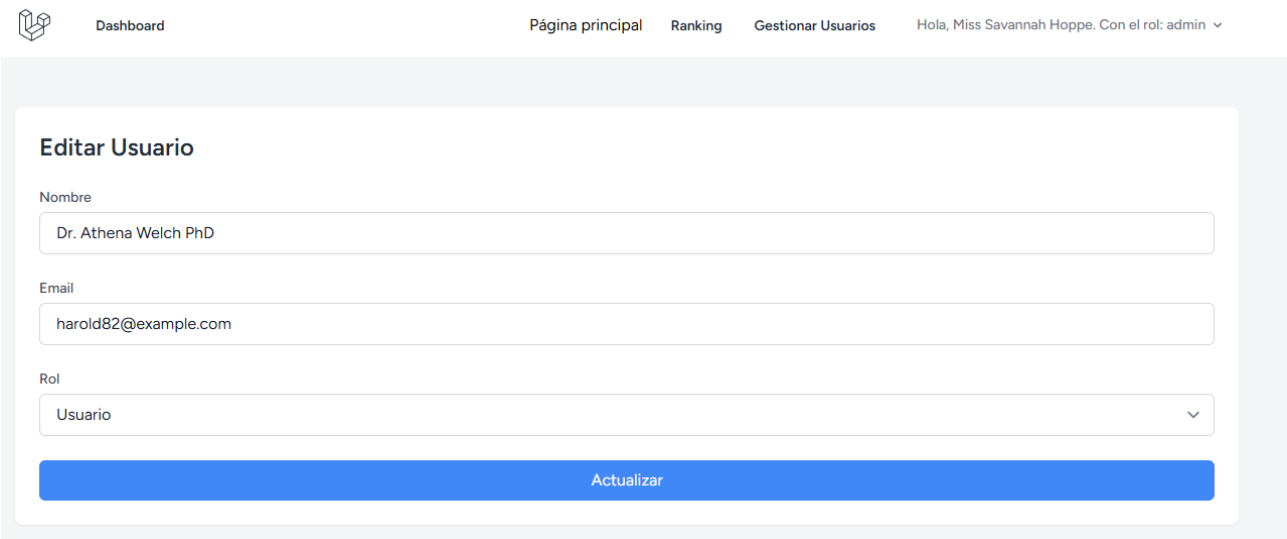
Dashboard

Página principal Ranking Gestionar Usuarios Hola, Miss Savannah Hoppe. Con el rol: admin

Editar Usuario

Nombre

Dr. Athena Welch PhD

Email

harold82@example.com

Rol

Usuario

Actualizar